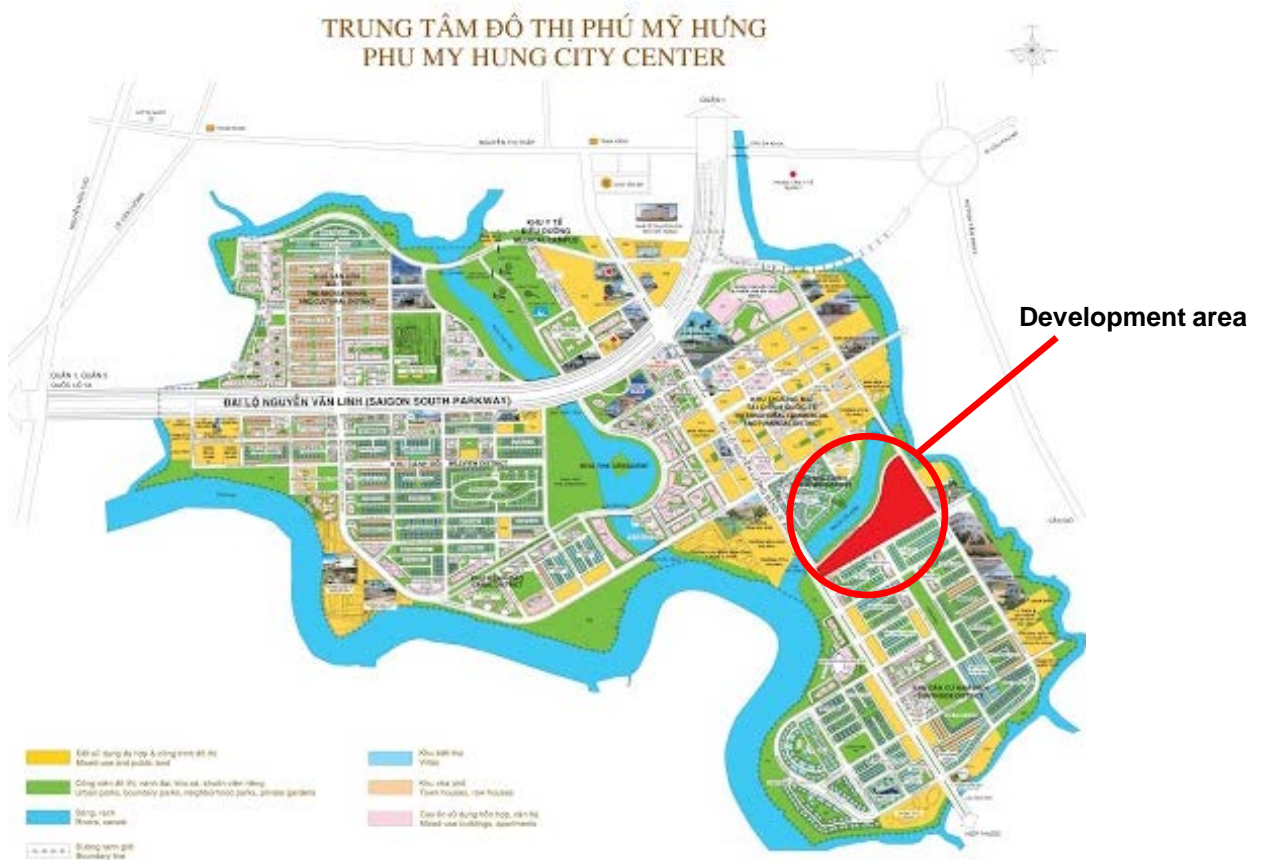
TRUNG TÂM ĐÔ THỊ PHÚ MỸ HƯNG
PHU MY HUNG CITY CENTER

Development area

QUẬN 1

NGUYỄN THỊ THẬP

KHU Y TẾ
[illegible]

ĐẠI LỘ NGUYỄN VĂN LINH (SAIGON SOUTH PARKWAY)

QUẬN 1, QUẬN 5
QUỐC LỘ 1A

Đất sử dụng đa hợp & công trình đô thị
Mixed-use and public land

Công viên đô thị, ranh đai, khu xá, khuôn viên riêng
Urban parks, boundary parks, neighborhood parks, private gardens

Sông, rạch
Rivers, canals

Đường ranh giới
Boundary line

Khu biệt thự
Villas

Khu nhà phố
Town houses, row houses

Cao ốc sử dụng hỗn hợp, căn hộ
Mixed-use buildings, apartments